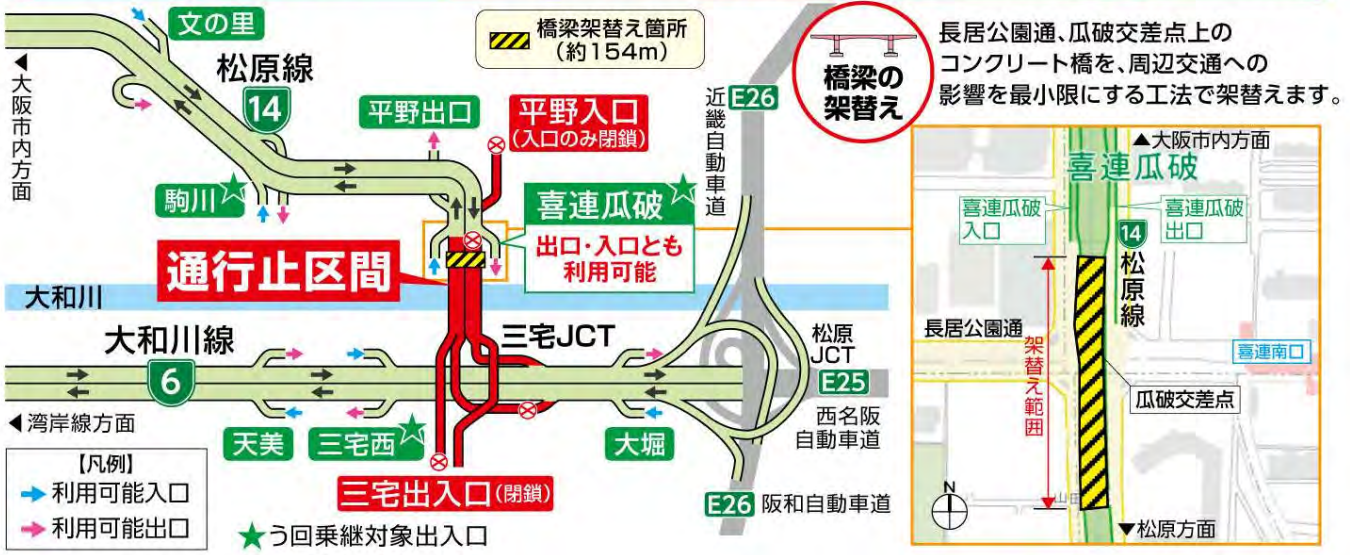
文の里

松原線

14

◀大阪市内方面

駒川

平野出口

平野入口
(入口のみ閉鎖)

橋梁架替え箇所
(約154m)

近畿自動車道

E26

喜連瓜破

出口・入口とも
利用可能

通行止区間

大和川

大和川線

6

三宅JCT

松原JCT

E25

西名阪自動車道

◀湾岸線方面

天美

三宅西

大堀

三宅出入口(閉鎖)

E26 阪和自動車道

【凡例】
利用可能入口
利用可能出口

★う回乗継対象出入口

橋梁の架替え

長居公園通、瓜破交差点上のコンクリート橋を、周辺交通への影響を最小限にする工法で架替えます。

▲大阪市内方面

喜連瓜破

喜連瓜破入口

喜連瓜破出口

14

松原線

架替え範囲

長居公園通

喜連南口

瓜破交差点

N

▼松原方面